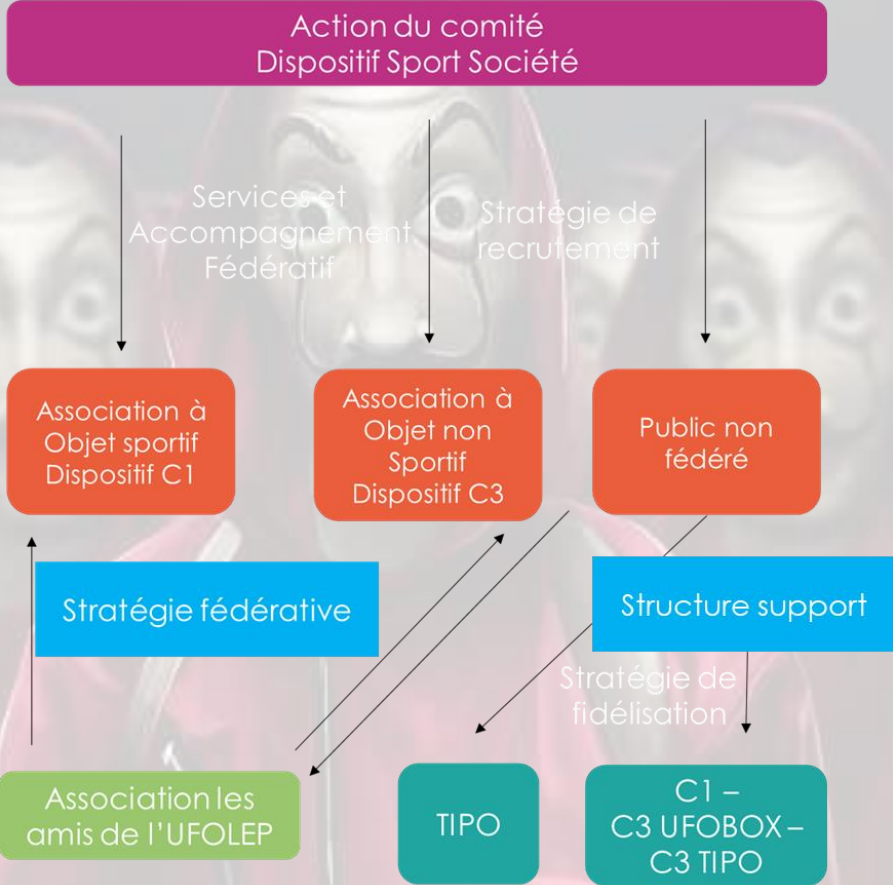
Action du comité
Dispositif Sport Société

Services et Accompagnement Fédératif

Stratégie de recrutement

Association à Objet sportif Dispositif C1

Association à Objet non Sportif Dispositif C3

Public non fédéré

Stratégie fédérative

Structure support

Stratégie de fidélisation

Association les amis de l'UFOLEP

TIPO

C1 – C3 UFOBOX – C3 TIPO